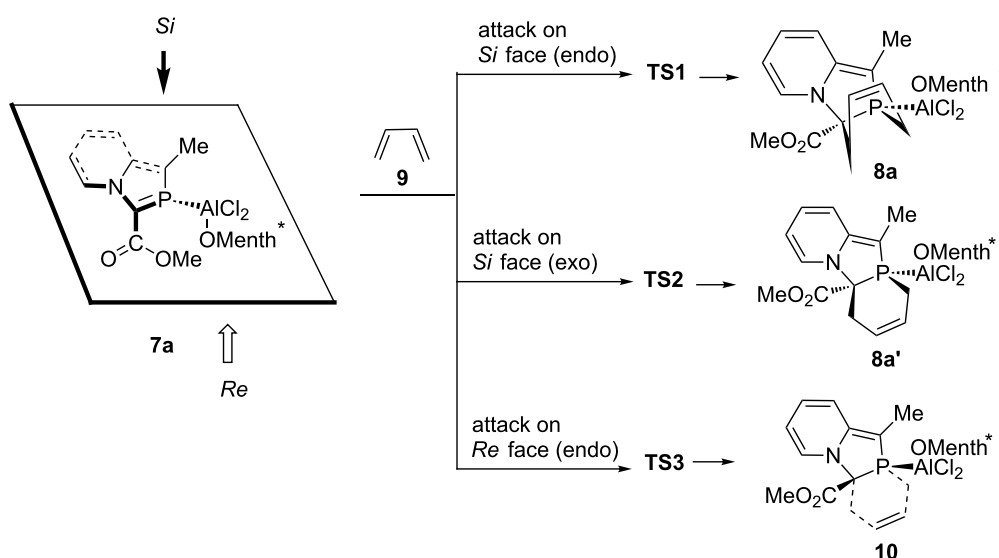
Si

Me
N
P
AlCl$_2$
OMenth$^*$
O
OMe

7a

Re

9

attack on Si face (endo)
TS1

Me
N
P
OMenth
AlCl$_2$
MeO$_2$C
8a

attack on Si face (exo)
TS2

Me
N
P
OMenth$^*$
AlCl$_2$
MeO$_2$C
8a'

attack on Re face (endo)
TS3

Me
N
P
OMenth$^*$
AlCl$_2$
MeO$_2$C
10